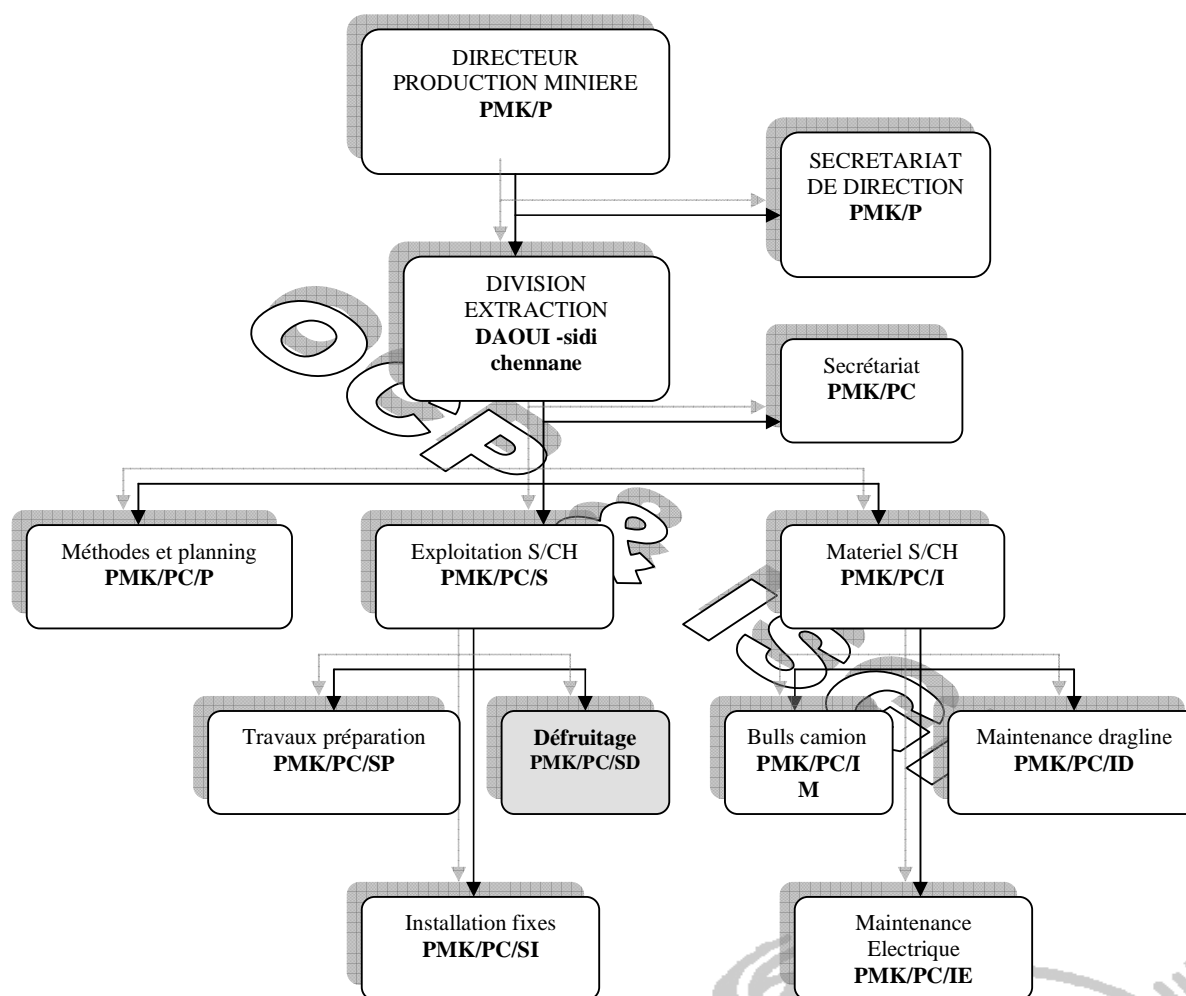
DIRECTEUR PRODUCTION MINIERE
**PMK/P**

SECRETARIAT DE DIRECTION
**PMK/P**

DIVISION EXTRACTION
**DAOUI -sidi chennane**

Secrétariat
**PMK/PC**

OCP

Méthodes et planning
**PMK/PC/P**

Exploitation S/CH
**PMK/PC/S**

Materiel S/CH
**PMK/PC/I**

ISCA

Travaux préparation
**PMK/PC/SP**

**Défruitage**
PMK/PC/SD

Bulls camion
**PMK/PC/I M**

Maintenance dragline
**PMK/PC/ID**

Installation fixes
**PMK/PC/SI**

Maintenance Electrique
**PMK/PC/IE**